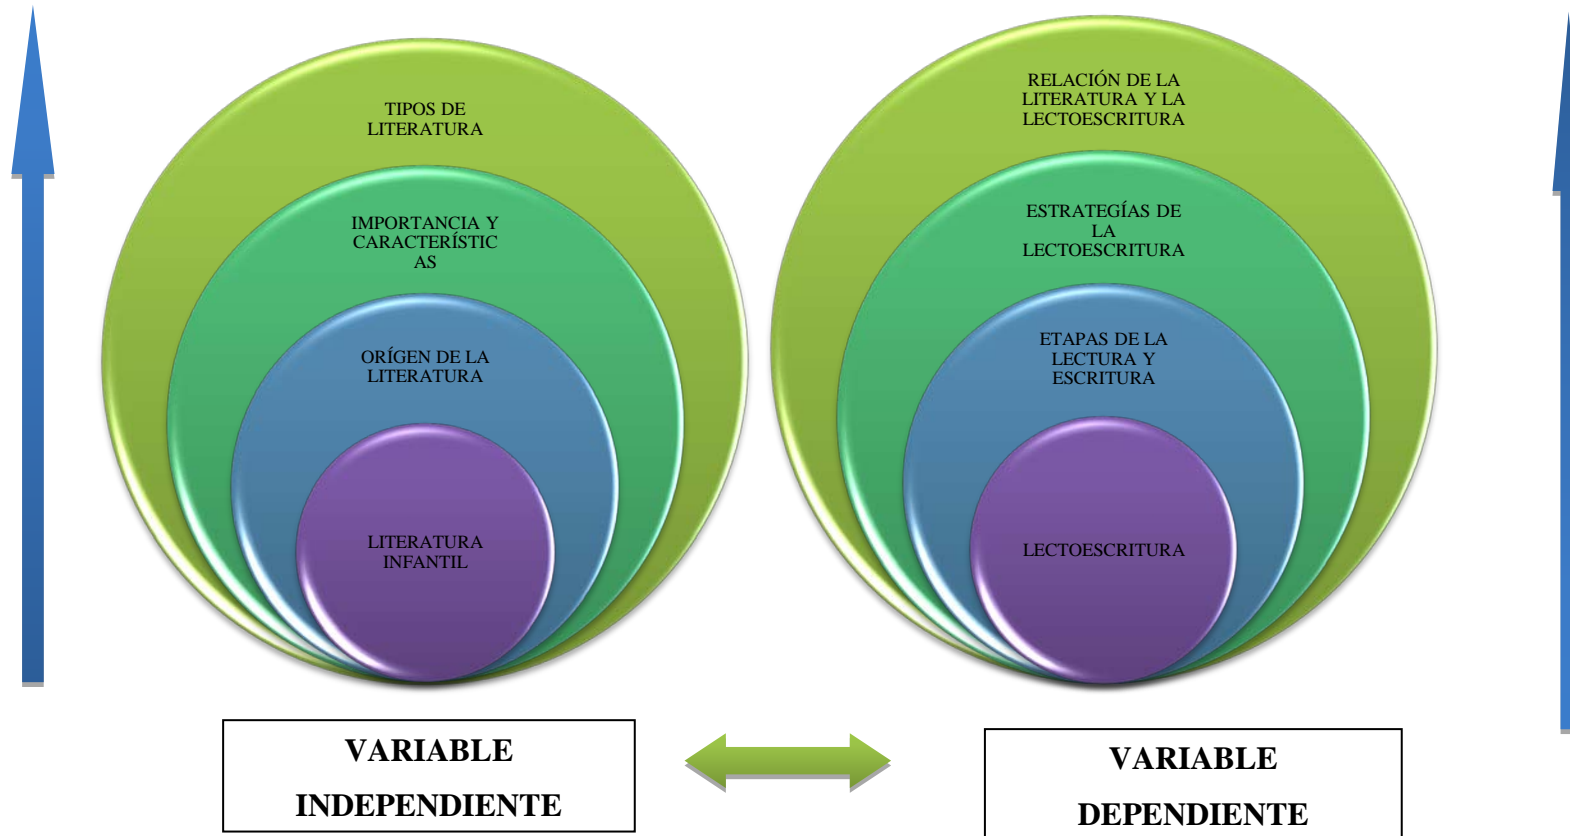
TIPOS DE LITERATURA

IMPORTANCIA Y CARACTERÍSTICAS

ORÍGEN DE LA LITERATURA

LITERATURA INFANTIL

RELACIÓN DE LA LITERATURA Y LA LECTOESCRITURA

ESTRATEGÍAS DE LA LECTOESCRITURA

ETAPAS DE LA LECTURA Y ESCRITURA

LECTOESCRITURA

VARIABLE INDEPENDIENTE

VARIABLE DEPENDIENTE